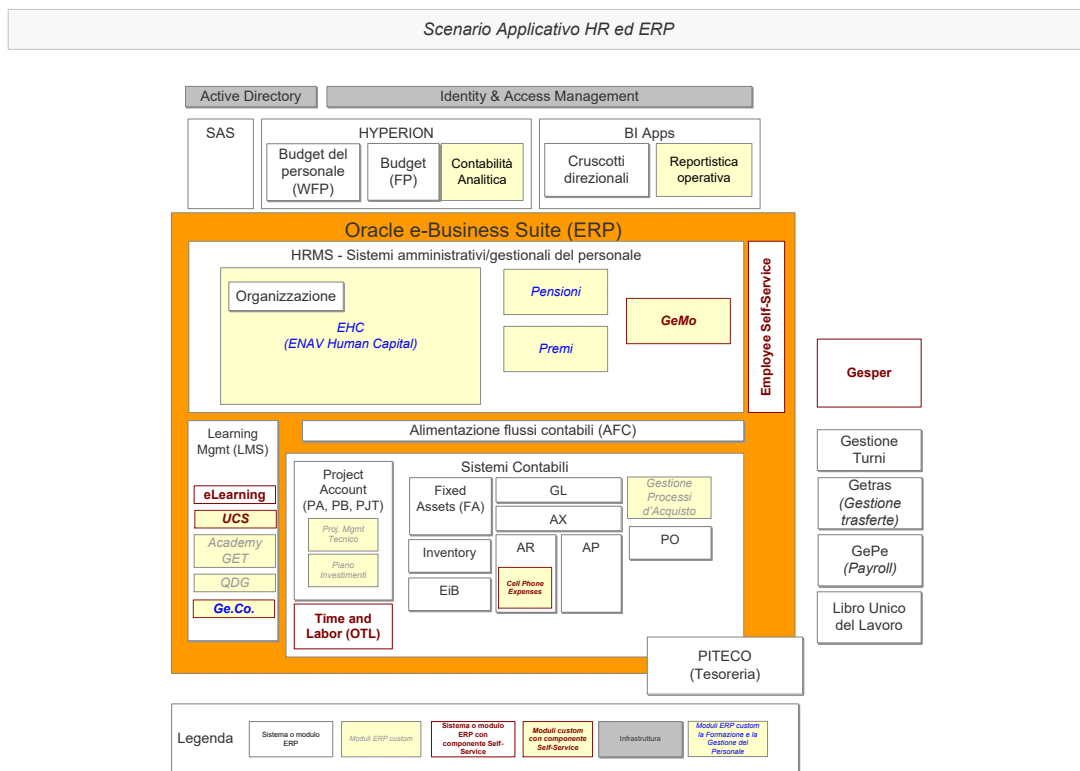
Scenario Applicativo HR ed ERP

Active Directory

Identity & Access Management

SAS

HYPERION

Budget del personale (WFP)

Budget (FP)

Contabilità Analitica

BI Apps

Cruscotti direzionali

Reportistica operativa

Oracle e-Business Suite (ERP)

HRMS - Sistemi amministrativi/gestionali del personale

Organizzazione

EHC
(ENAV Human Capital)

Pensioni

Premi

GeMo

Employee Self-Service

Gesper

Learning Mgmt (LMS)

eLearning

UCS

Academy GET

QDG

Ge.Co.

Alimentazione flussi contabili (AFC)

Sistemi Contabili

Project Account (PA, PB, PJT)

Proj. Mgmt Tecnico

Piano Investimenti

Time and Labor (OTL)

Fixed Assets (FA)

GL

AX

Gestione Processi d'Acquisto

Inventory

AR

AP

PO

EiB

Cell Phone Expenses

Gestione Turni

Getras (Gestione trasferte)

GePe (Payroll)

Libro Unico del Lavoro

PITECO (Tesoreria)

Legenda

Sistema o modulo ERP

Moduli ERP custom

Sistema o modulo ERP con componente Self-Service

Moduli custom con componente Self-Service

Infrastruttura

Moduli ERP custom la Formazione e la Gestione del Personale